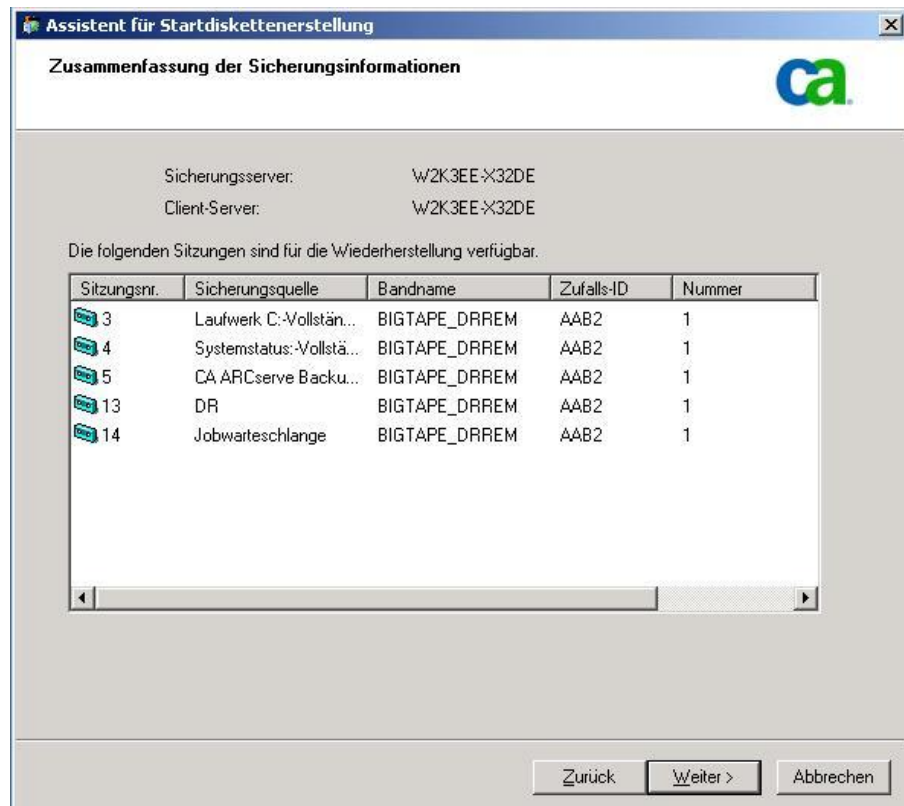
Assistent für Startdiskettenerstellung

Zusammenfassung der Sicherungsinformationen

ca.

Sicherungsserver: W2K3EE-X32DE

Client-Server: W2K3EE-X32DE

Die folgenden Sitzungen sind für die Wiederherstellung verfügbar.

| Sitzungsnr. | Sicherungsquelle | Bandname | Zufalls-ID | Nummer |
|---|---|---|---|---|
| 3 | Laufwerk C:-Vollstän... | BIGTAPE_DRREM | AAB2 | 1 |
| 4 | Systemstatus:-Vollstä... | BIGTAPE_DRREM | AAB2 | 1 |
| 5 | CA ARCserve Backu... | BIGTAPE_DRREM | AAB2 | 1 |
| 13 | DR | BIGTAPE_DRREM | AAB2 | 1 |
| 14 | Jobwarteschlange | BIGTAPE_DRREM | AAB2 | 1 |

Zurück Weiter > Abbrechen